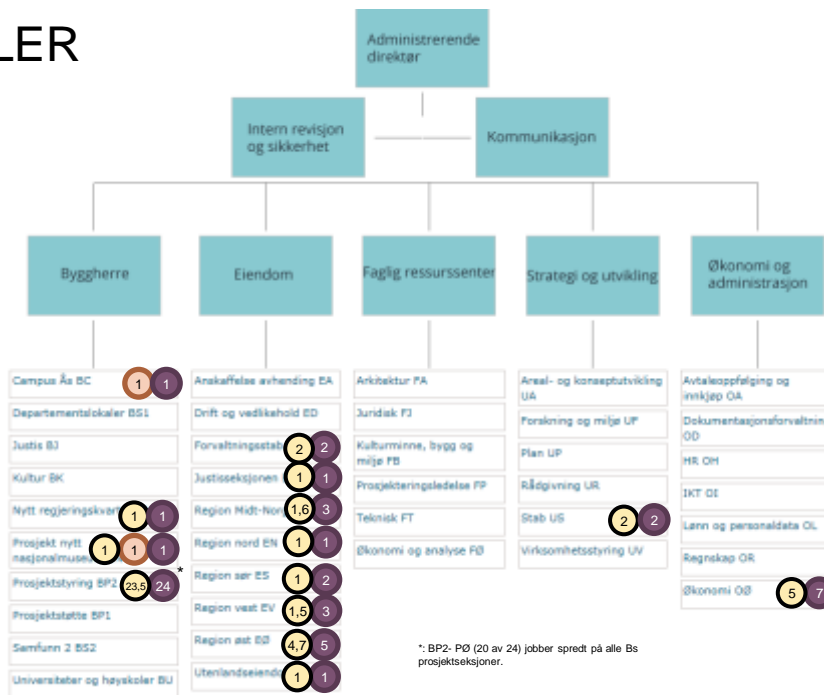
LER

Administrerende direktør

Intern revisjon og sikkerhet

Kommunikasjon

Byggherre

Eiendom

Faglig ressurssenter

Strategi og utvikling

Økonomi og administrasjon

Campus Ås BC 1 1

Departementslokaler BS1

Justis BJ

Kultur BK

Nytt regjeringskvar 1 1

Prosjekt nytt nasjonalmuse 1 1 1

Prosjektstyring BP2 23,5 24 *

Prosjektstøtte BP1

Samfunn 2 BS2

Universiteter og høyskoler BU

Anskaffelse avhending EA

Drift og vedlikehold ED

Forvaltningsstab 2 2

Justisseksjonen 1 1

Region Midt-Nor 1,6 3

Region nord EN 1 1

Region sør ES 1 2

Region vest EV 1,5 3

Region øst EØ 4,7 5

Utenlandseiendo 1 1

Arkitektur FA

Juridisk FJ

Kulturminne, bygg og miljø FB

Prosjekteringsledelse FP

Teknisk FT

Økonomi og analyse FØ

Areal- og konseptutvikling UA

Forskning og miljø UF

Plan UP

Rådgivning UR

Stab US 2 2

Virksomhetsstyring UV

Avtaleoppfølging og innkjøp OA

Dokumentasjonsforvaltnin OD

HR OH

IKT OI

Lønn og personaldata OL

Regnskap OR

Økonomi OØ 5 7

*: BP2- PØ (20 av 24) jobber spredt på alle Bs prosjektseksjoner.